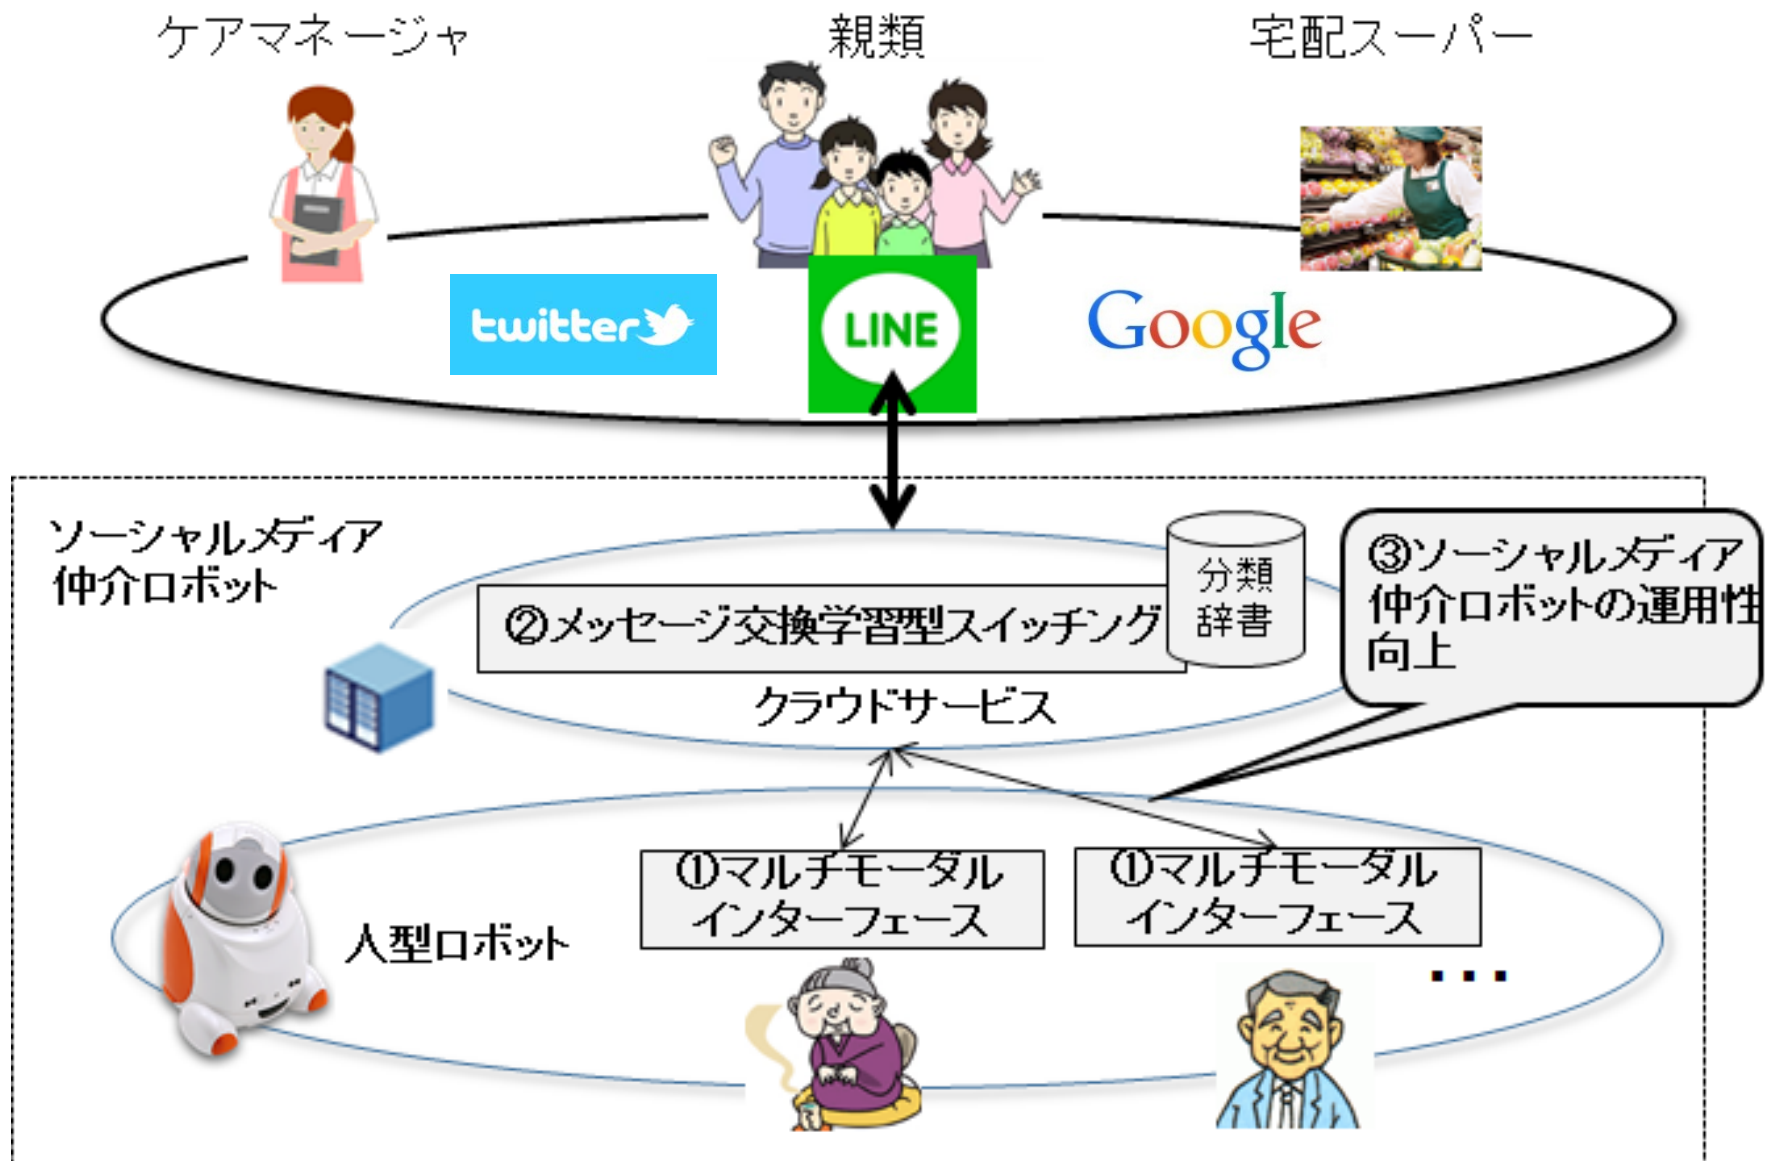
ケアマネージャ

親類

宅配スーパー

twitter

LINE

Google

ソーシャルメディア仲介ロボット

②メッセージ交換学習型スイッチング

分類辞書

③ソーシャルメディア仲介ロボットの運用性向上

クラウドサービス

人型ロボット

①マルチモーダルインターフェース

①マルチモーダルインターフェース

・・・